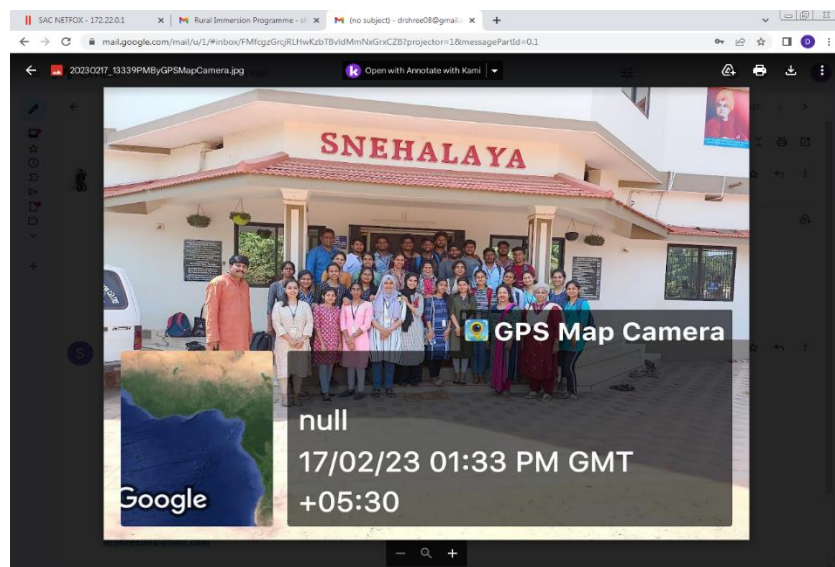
SAC NETFOX - 172.22.0.1
Rural Immersion Programme - sh
(no subject) - drshree08@gmail.c
mail.google.com/mail/u/1/#inbox/FMfcgzGrcjRLHwKzbTBvldMmNxGrxCZB?projector=1&messagePartId=0.1
20230217_13339PMByGPSMapCamera.jpg
Open with Annotate with Kami
SNEHALAYA
GPS Map Camera
null
17/02/23 01:33 PM GMT +05:30
Google